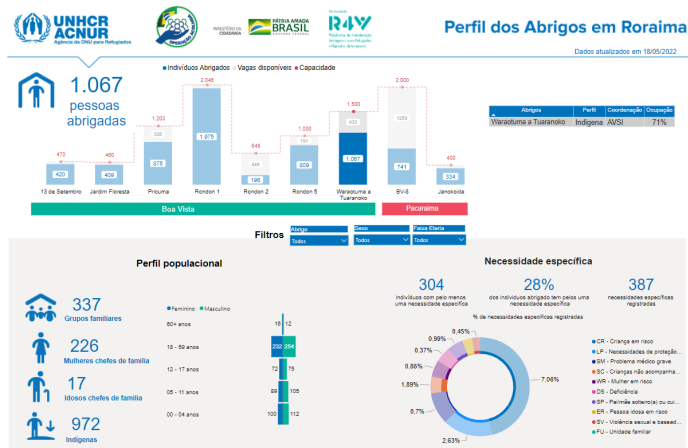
UNHCR ACNUR
Agência da ONU para Refugiados

MINISTÉRIO DA CIDADANIA
PÁTRIA AMADA BRASIL
GOVERNO FEDERAL

R4V
Plataforma de Coordenação Interagencial para Refugiados e Migrantes da Venezuela

Perfil dos Abrigos em Roraima

Dados atualizados em 18/05/2022

1.067 pessoas abrigadas

● Indivíduos Abrigados ● Vagas disponíveis ● Capacidade

| | Indivíduos Abrigados | Vagas disponíveis | Capacidade |
|---|---|---|---|
| 13 de Setembro | 420 | | 470 |
| Jardim Floresta | 409 | | 460 |
| Pricumã | 875 | 328 | 1.203 |
| Rondon 1 | 1.975 | | 2.046 |
| Rondon 2 | 196 | 449 | 645 |
| Rondon 5 | 809 | 191 | 1.000 |
| Waraotuma a Tuaranoko | 1.067 | 433 | 1.500 |
| BV-8 | 741 | 1259 | 2.000 |
| Janokoida | 334 | | 400 |

Boa Vista
Pacaraima

| Abrigos | Perfil | Coordenação | Ocupação |
|---|---|---|---|
| Waraotuma a Tuaranoko | Indigena | AVSI | 71% |

Filtros
Abrigo
Todos
Sexo
Todos
Faixa Etaria
Todos

Perfil populacional

337
Grupos familiares

226
Mulheres chefes de família

17
Idosos chefes de família

972
Indígenas

● Feminino ● Masculino

| | Feminino | Masculino |
|---|---|---|
| 60+ anos | 16 | 12 |
| 18 - 59 anos | 232 | 254 |
| 12 - 17 anos | 72 | 75 |
| 05 - 11 anos | 89 | 105 |
| 00 - 04 anos | 100 | 112 |

Necessidade específica

304
indivíduos com pelo menos uma necessidade específica

28%
dos indivíduos abrigado tem pelo uma necessidade específica

387
necessidades específicas registradas

% de necessidades específicas registradas

0,45%
0,99%
0,37%
0,86%
1,89%
0,7%
2,63%
7,06%

● CR - Criança em risco
● LP - Necessidades de proteção...
● SM - Problema médico grave
● SC - Crianças não acompanha...
● WR - Mulher em risco
● DS - Deficiência
● SP - Pai/mãe solteiro(a) ou cui...
● ER - Pessoa idosa em risco
● SV - Violência sexual e basead...
● FU - Unidade familiar